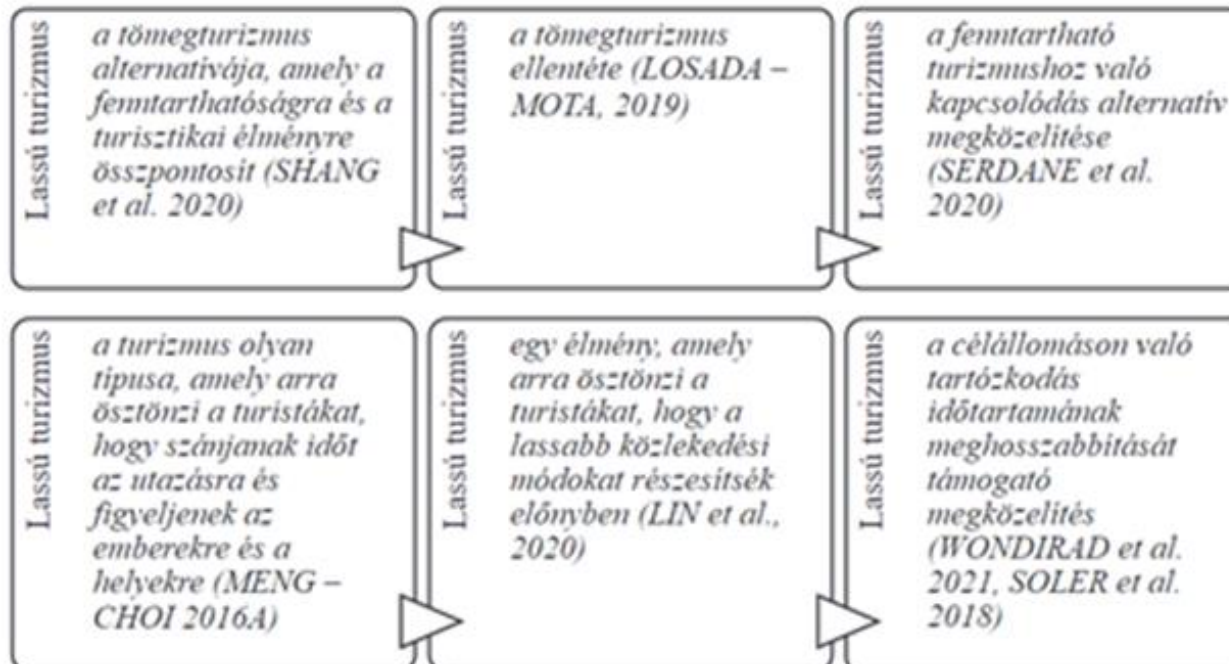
Lassú turizmus

a tömegturizmus alternatívája, amely a fenntarthatóságra és a turisztikai élményre összpontosít (SHANG et al. 2020)

Lassú turizmus

a tömegturizmus ellentéte (LOSADA – MOTA, 2019)

Lassú turizmus

a fenntartható turizmushoz való kapcsolódás alternatív megközelítése (SERDANE et al. 2020)

Lassú turizmus

a turizmus olyan típusa, amely arra ösztönzi a turistákat, hogy szánjanak időt az utazásra és figyeljenek az emberekre és a helyekre (MENG – CHOI 2016A)

Lassú turizmus

egy élmény, amely arra ösztönzi a turistákat, hogy a lassabb közlekedési módokat részesítsék előnyben (LIN et al., 2020)

Lassú turizmus

a célállomáson való tartózkodás időtartamának meghosszabbítását támogató megközelítés (WONDIRAD et al. 2021, SOLER et al. 2018)